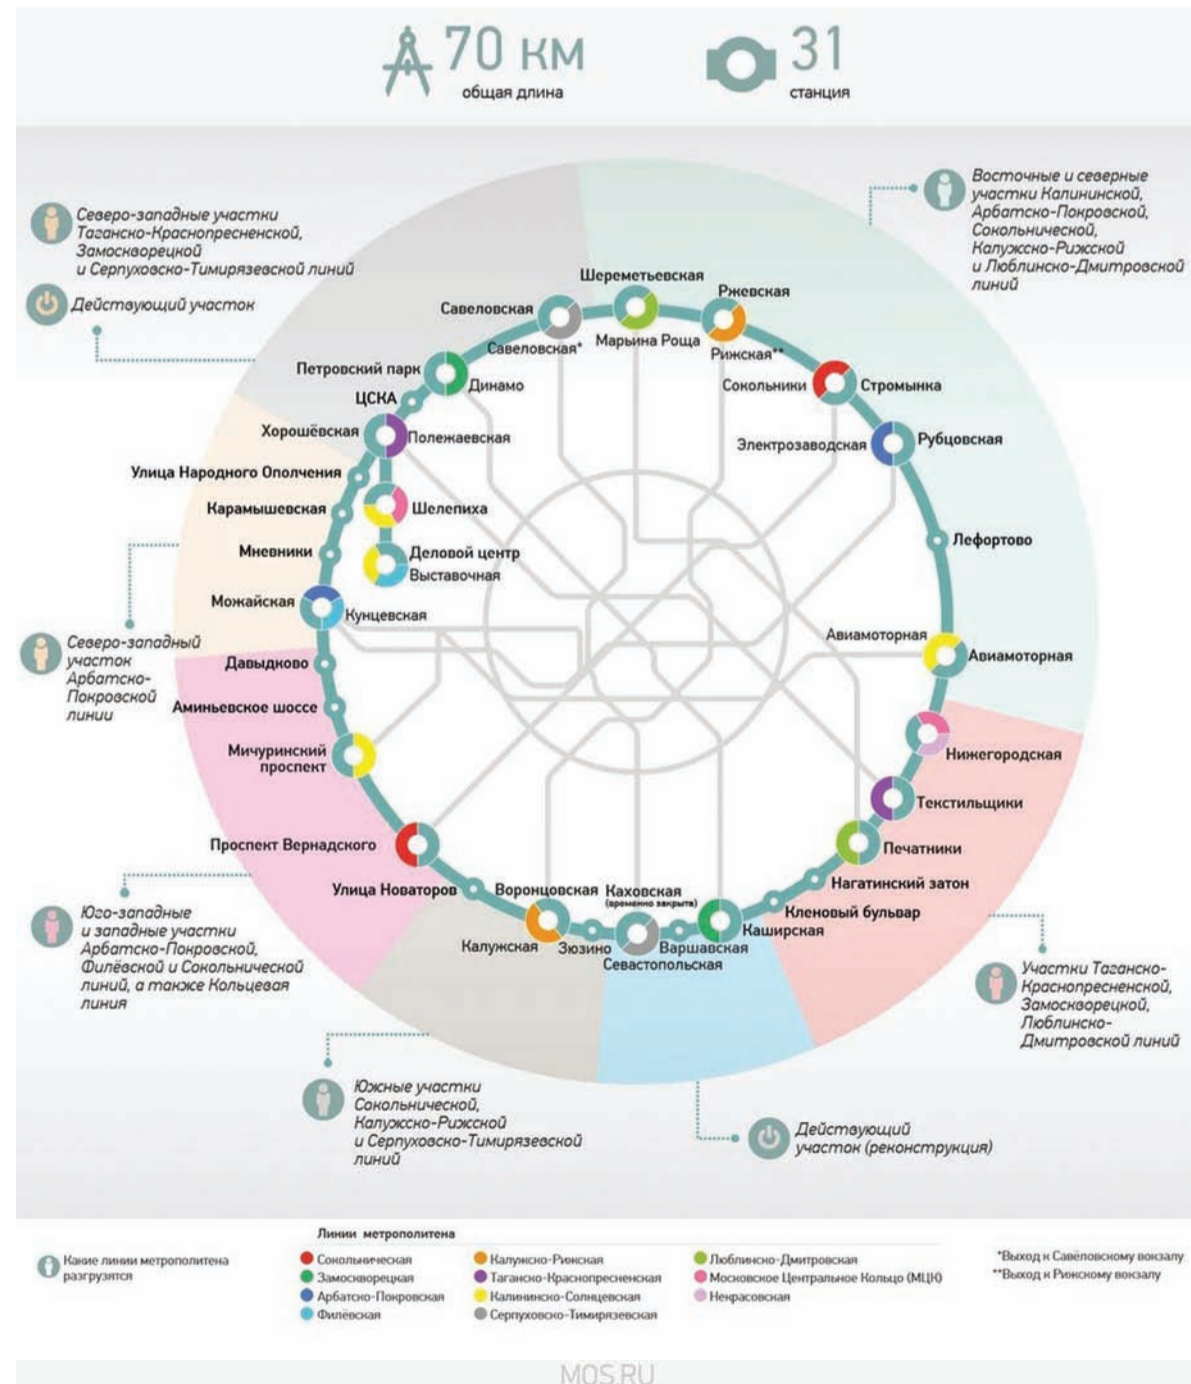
70 км
общая длина

31
станция

Северо-западные участки Таганско-Краснопресненской, Замоскворецкой и Серпуховско-Тимирязевской линий

Действующий участок

Восточные и северные участки Калининской, Арбатско-Покровской, Сокольнической, Калужско-Рижской и Люблинско-Дмитровской линий

Шереметьевская
Савеловская
Ржевская
Савеловская*
Марьина Роща
Рижская**
Петровский парк
Динамо
Сокольники
Стромынка
ЦСКА
Хорошёвская
Полежаевская
Электрозаводская
Рубцовская
Улица Народного Ополчения
Карамышевская
Шелепиха
Мневники
Деловой центр
Выставочная
Лефортово
Можайская
Кунцевская
Авиамоторная
Авиамоторная
Давыдково
Аминьевское шоссе
Нижегородская
Мичуринский проспект
Текстильщики
Проспект Вернадского
Печатники
Нагатинский затон
Улица Новаторов
Воронцовская
Каховская
(временно закрыта)
Кленовый бульвар
Калужская
Зюзино
Варшавская
Каширская
Севастопольская

Северо-западный участок Арбатско-Покровской линии

Юго-западные и западные участки Арбатско-Покровской, Филёвской и Сокольнической линий, а также Кольцевая линия

Участки Таганско-Краснопресненской, Замоскворецкой, Люблинско-Дмитровской линий

Южные участки Сокольнической, Калужско-Рижской и Серпуховско-Тимирязевской линий

Действующий участок (реконструкция)

Какие линии метрополитена разгрузятся

Линии метрополитена
Сокольническая
Замоскворецкая
Арбатско-Покровская
Филёвская
Калужско-Рижская
Таганско-Краснопресненская
Калининско-Солнцевская
Серпуховско-Тимирязевская
Люблинско-Дмитровская
Московское Центральное Кольцо (МЦК)
Некрасовская

*Выход к Савёловскому вокзалу
**Выход к Рижскому вокзалу

MOS.RU